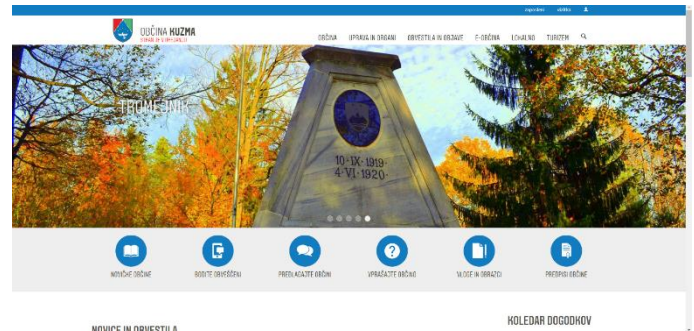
zaposleni etikite

OBČINA KUZMA

OBČINA UPRAVA IN ORGANI OBVESTILA IN OBJAVE E-OBČINA LOKALNO TURIZEM

TROMEJNIK

10 · IX · 1919 ·
4 · VI · 1920 ·

NOVIČKE OBČINE BODITE OBVEŠČENI PREDLAGAJTE OBČINI VPRAŠAJTE OBČINO VLOGE IN OBRAZCI PREDPISI OBČINE

NOVICE IN OBVESTILA

KOLEDAR DOGODKOV